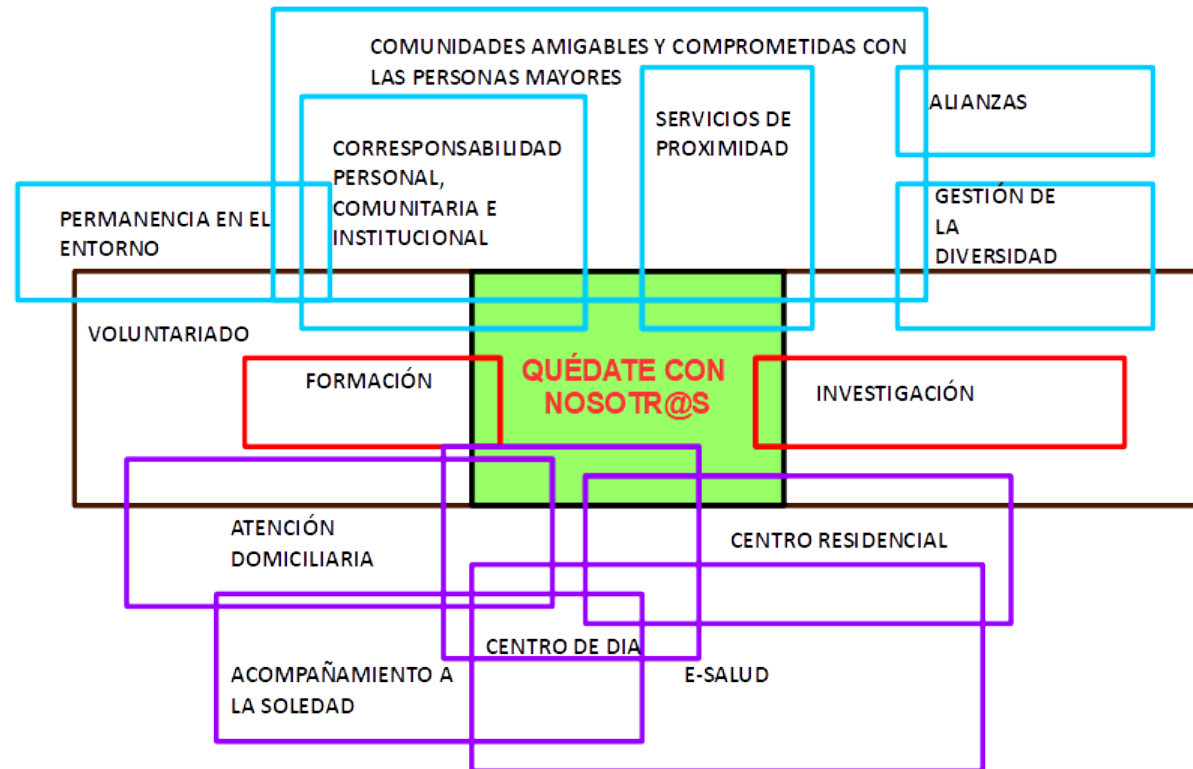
COMUNIDADES AMIGABLES Y COMPROMETIDAS CON LAS PERSONAS MAYORES

CORRESPONSABILIDAD PERSONAL, COMUNITARIA E INSTITUCIONAL

SERVICIOS DE PROXIMIDAD

ALIANZAS

GESTIÓN DE LA DIVERSIDAD

PERMANENCIA EN EL ENTORNO

VOLUNTARIADO

FORMACIÓN

QUÉDATE CON NOSOTR@S

INVESTIGACIÓN

ATENCIÓN DOMICILIARIA

CENTRO RESIDENCIAL

CENTRO DE DIA

ACOMPAÑAMIENTO A LA SOLEDAD

E-SALUD